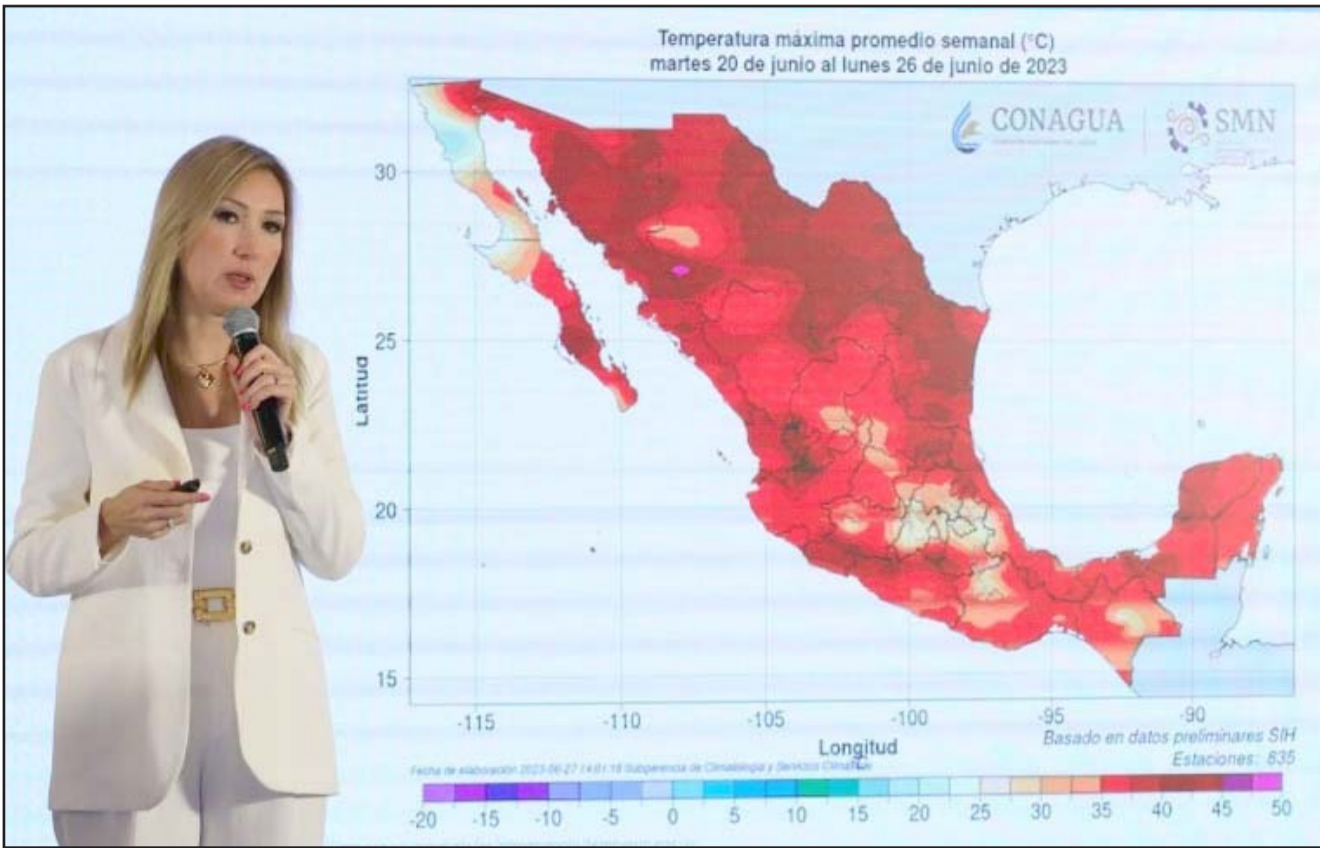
Temperatura máxima promedio semanal (°C)
martes 20 de junio al lunes 26 de junio de 2023

CONAGUA

SMN

30

25

20

15

Latitud

-115 -110 -105 -100 -95 -90

Longitud

Basado en datos preliminares SIH
Estaciones: 835

Fecha de elaboración 2023-06-27 14:01:18 Subgerencia de Climatología y Servicios Climáticos

-20 -15 -10 -5 0 5 10 15 20 25 30 35 40 45 50